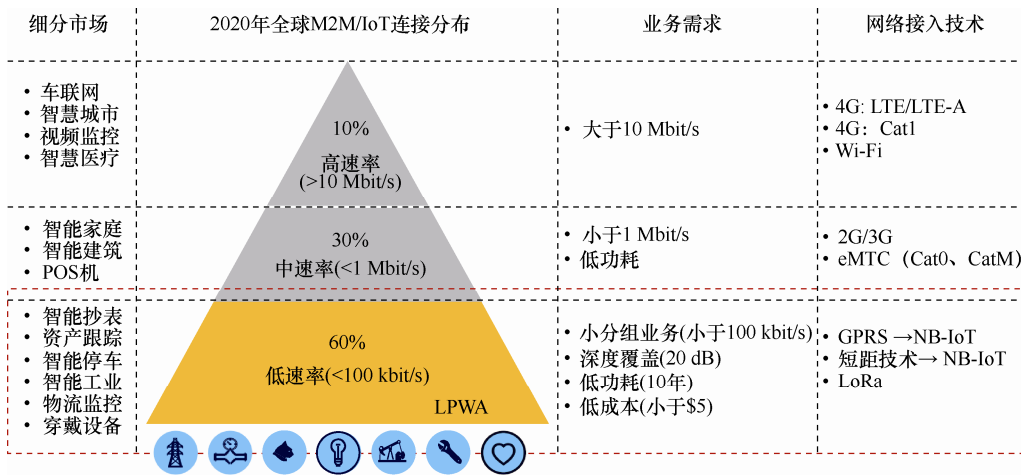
| 细分市场 | 2020年全球M2M/IoT连接分布 | 业务需求 | 网络接入技术 |
|---|---|---|---|
| • 车联网<br>• 智慧城市<br>• 视频监控<br>• 智慧医疗 | 10%<br>高速率<br>(>10 Mbit/s) | • 大于10 Mbit/s | • 4G: LTE/LTE-A<br>• 4G: Cat1<br>• Wi-Fi |
| • 智能家庭<br>• 智能建筑<br>• POS机 | 30%<br>中速率(<1 Mbit/s) | • 小于1 Mbit/s<br>• 低功耗 | • 2G/3G<br>• eMTC（Cat0、CatM） |
| • 智能抄表<br>• 资产跟踪<br>• 智能停车<br>• 智能工业<br>• 物流监控<br>• 穿戴设备 | 60%<br>低速率(<100 kbit/s)<br>LPWA | • 小分组业务(小于100 kbit/s)<br>• 深度覆盖(20 dB)<br>• 低功耗(10年)<br>• 低成本(小于$5) | • GPRS →NB-IoT<br>• 短距技术→ NB-IoT<br>• LoRa |